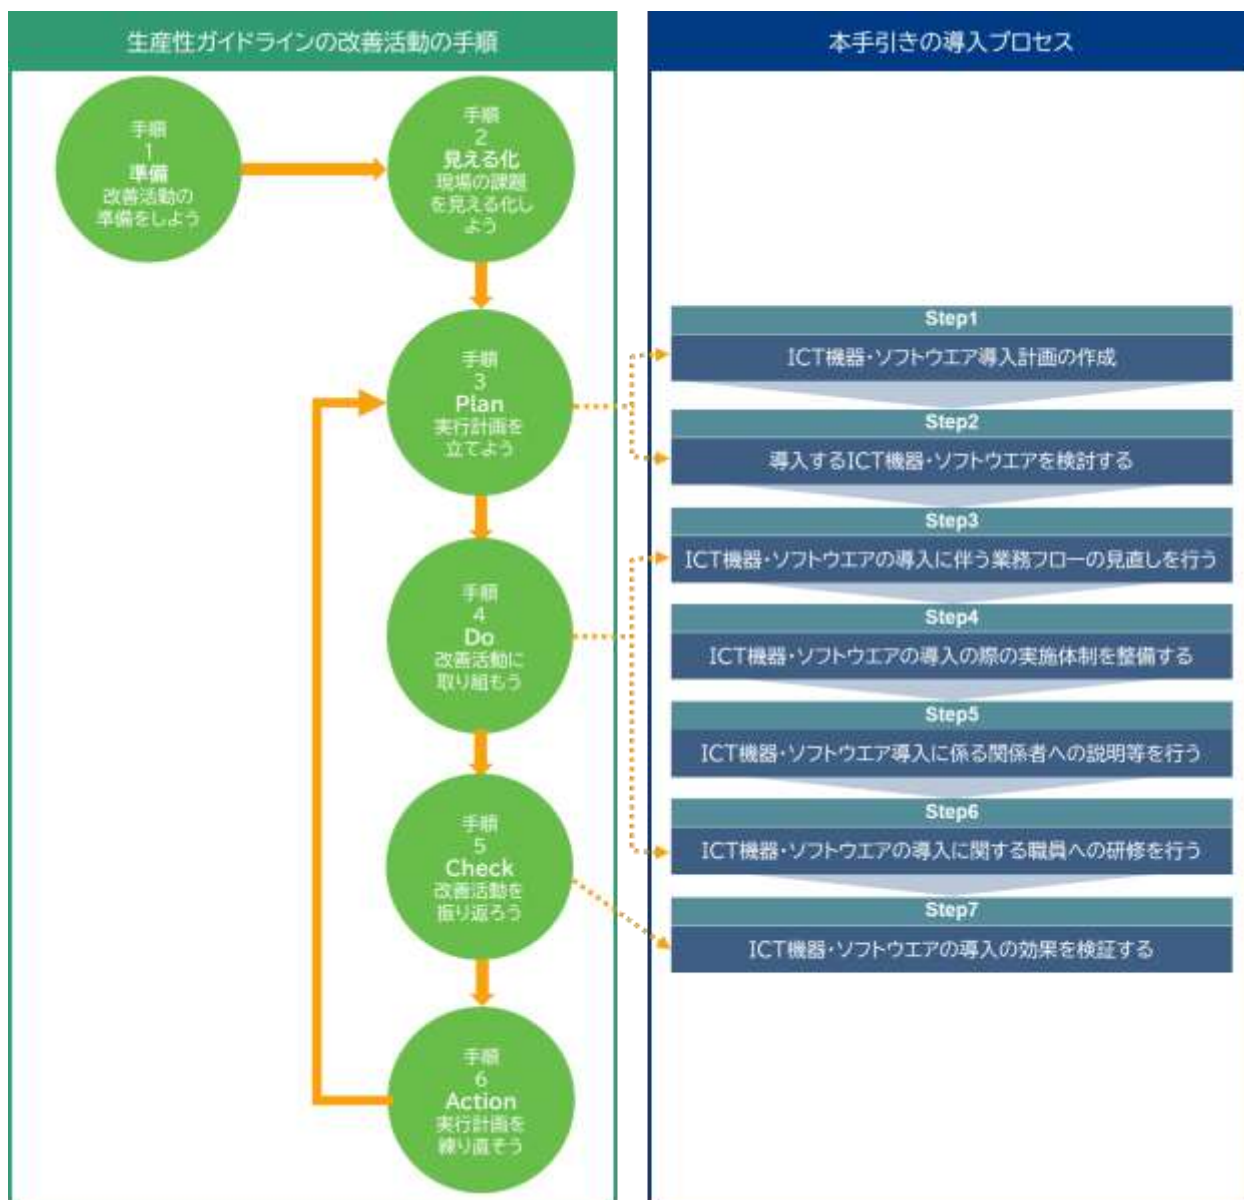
生産性ガイドラインの改善活動の手順

手順
1
準備
改善活動の準備をしよう

手順
2
見える化
現場の課題を見える化しよう

手順
3
Plan
実行計画を立てよう

手順
4
Do
改善活動に取り組もう

手順
5
Check
改善活動を振り返ろう

手順
6
Action
実行計画を練り直そう

本手引きの導入プロセス

Step1
ICT機器・ソフトウエア導入計画の作成

Step2
導入するICT機器・ソフトウエアを検討する

Step3
ICT機器・ソフトウエアの導入に伴う業務フローの見直しを行う

Step4
ICT機器・ソフトウエアの導入の際の実施体制を整備する

Step5
ICT機器・ソフトウエア導入に係る関係者への説明等を行う

Step6
ICT機器・ソフトウエアの導入に関する職員への研修を行う

Step7
ICT機器・ソフトウエアの導入の効果を検証する